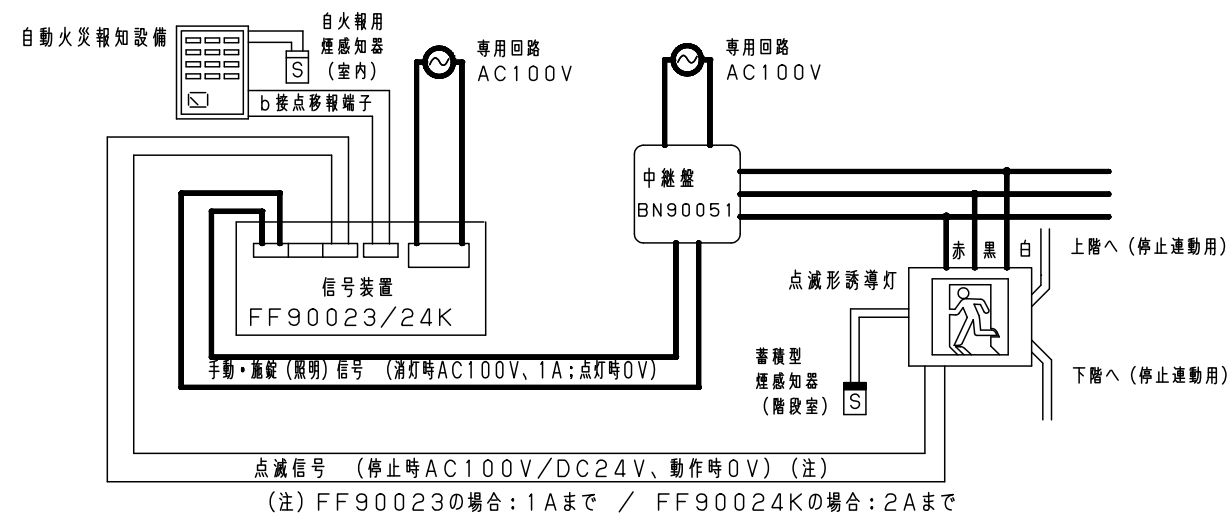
自動火災報知設備

自火報用
煙感知器
S
(室内)

専用回路
AC100V

専用回路
AC100V

b接点移報端子

中継盤
BN90051

赤 黒 白

上階へ（停止連動用）

点滅形誘導灯

信号装置
FF90023/24K

蓄積型
煙感知器
S
(階段室)

下階へ（停止連動用）

手動・施錠（照明）信号　(消灯時AC100V、1A;点灯時0V)

点滅信号　(停止時AC100V/DC24V、動作時0V)（注）

(注) FF90023の場合：1Aまで　/　FF90024Kの場合：2Aまで